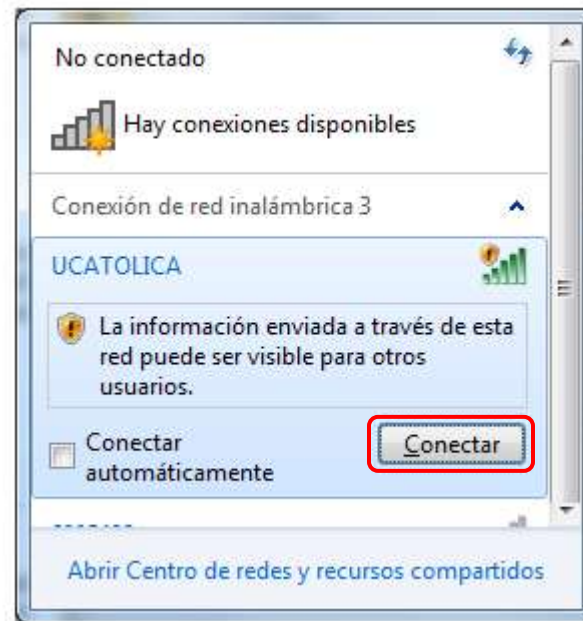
No conectado

Hay conexiones disponibles

Conexión de red inalámbrica 3

UCATOLICA

La información enviada a través de esta red puede ser visible para otros usuarios.

Conectar automáticamente

Conectar

Abrir Centro de redes y recursos compartidos